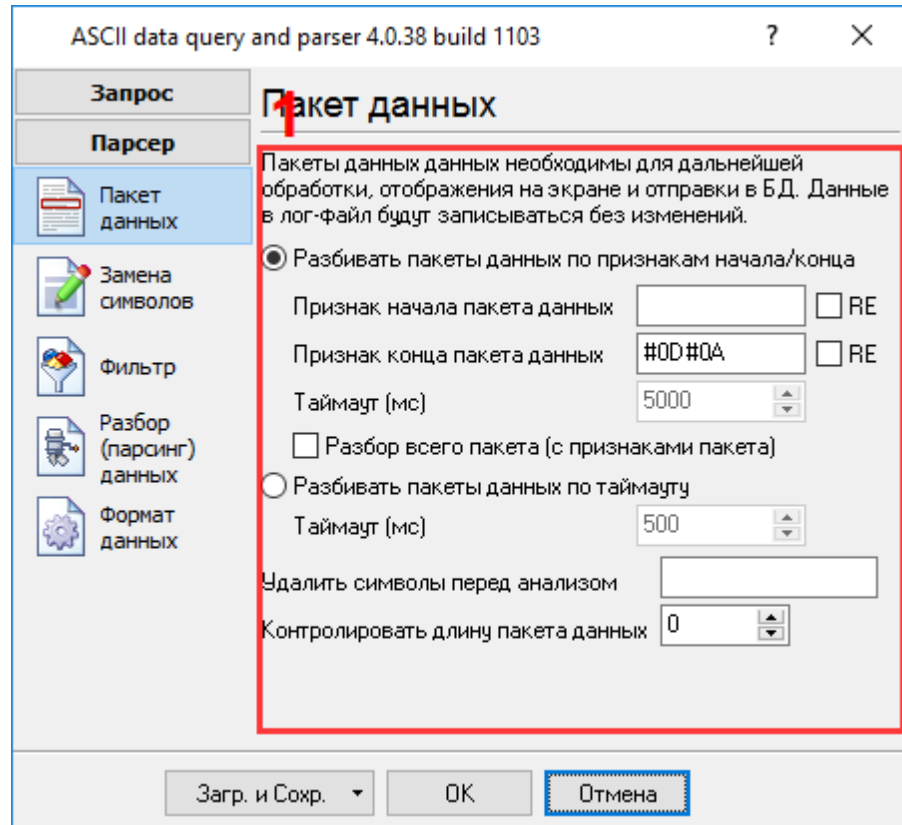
ASCII data query and parser 4.0.38 build 1103

?

Запрос

Парсер

Пакет данных

Замена символов

Фильтр

Разбор (парсинг) данных

Формат данных

1

Пакет данных

Пакеты данных данных необходимы для дальнейшей обработки, отображения на экране и отправки в БД. Данные в лог-файл будут записываться без изменений.

Разбивать пакеты данных по признакам начала/конца

Признак начала пакета данных

RE

Признак конца пакета данных #0D#0A

RE

Таймаут (мс) 5000

Разбор всего пакета (с признаками пакета)

Разбивать пакеты данных по таймауту

Таймаут (мс) 500

Удалить символы перед анализом

Контролировать длину пакета данных 0

Загр. и Сохр.

OK

Отмена